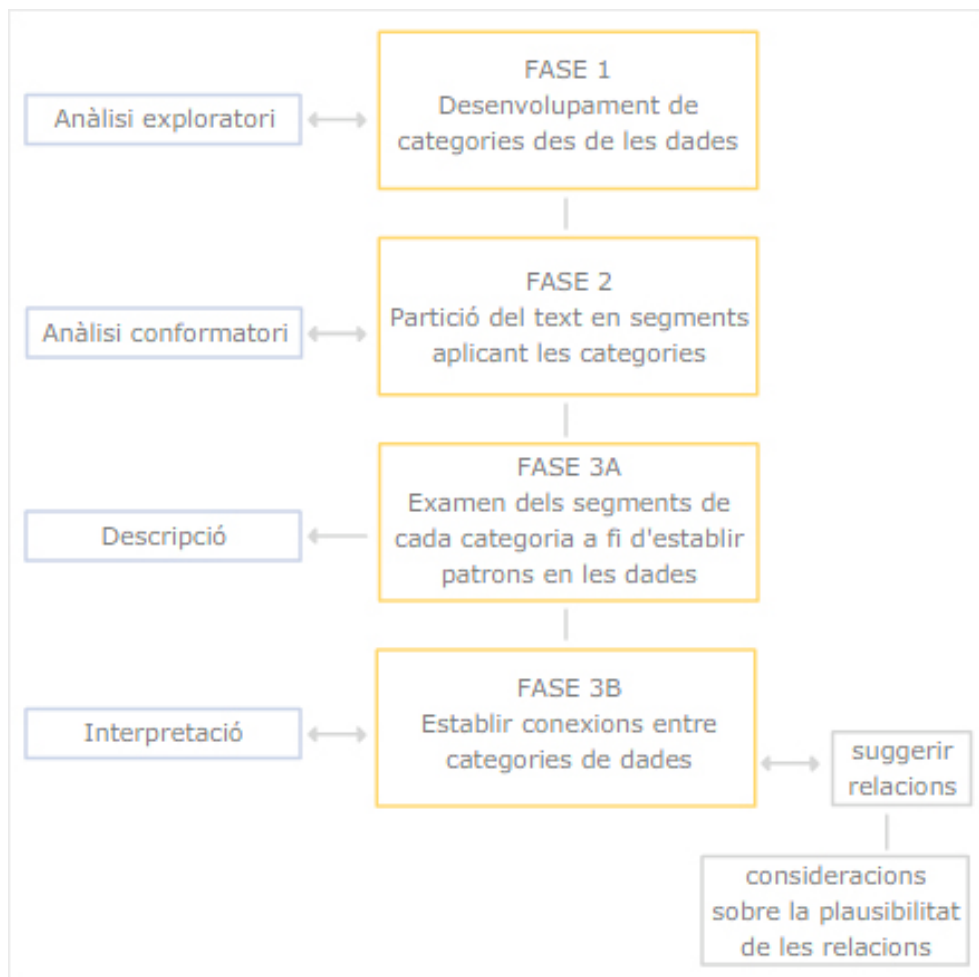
Anàlisi exploratori

FASE 1
Desenvolupament de categories des de les dades

Anàlisi conformatori

FASE 2
Partició del text en segments aplicant les categories

Descripció

FASE 3A
Examen dels segments de cada categoria a fi d'establir patrons en les dades

Interpretació

FASE 3B
Establir conexions entre categories de dades

suggerir relacions

consideracions sobre la plausibilitat de les relacions